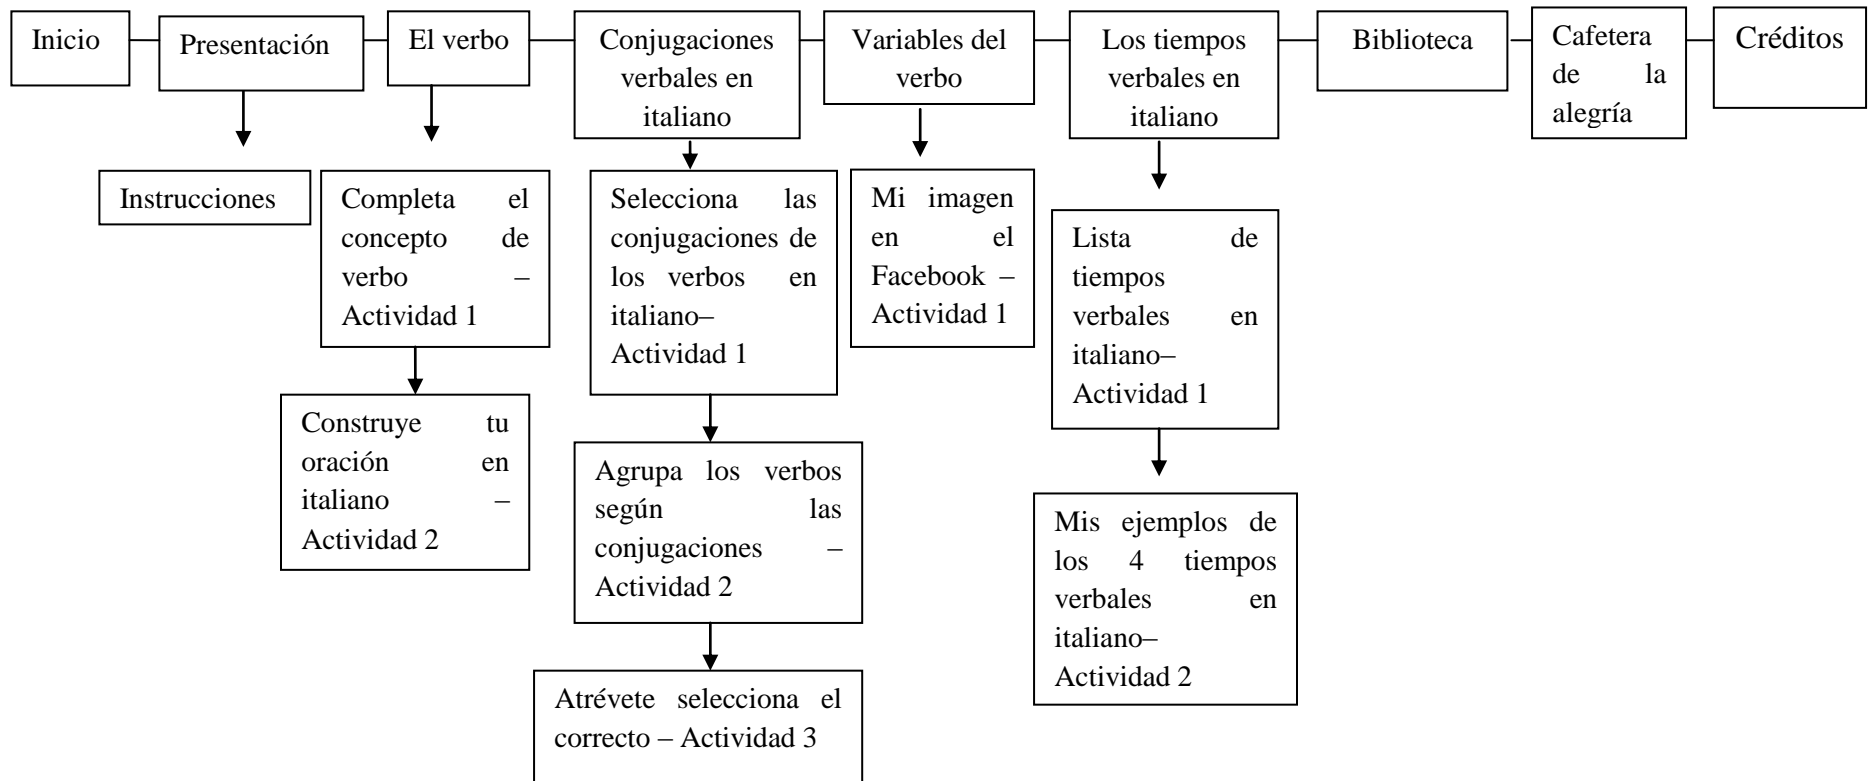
Inicio

Presentación

Instrucciones

El verbo

Completa el concepto de verbo – Actividad 1

Construye tu oración en italiano – Actividad 2

Conjugaciones verbales en italiano

Selecciona las conjugaciones de los verbos en italiano– Actividad 1

Agrupa los verbos según las conjugaciones – Actividad 2

Atrévete selecciona el correcto – Actividad 3

Variables del verbo

Mi imagen en el Facebook – Actividad 1

Los tiempos verbales en italiano

Lista de tiempos verbales en italiano– Actividad 1

Mis ejemplos de los 4 tiempos verbales en italiano– Actividad 2

Biblioteca

Cafetera de la alegría

Créditos